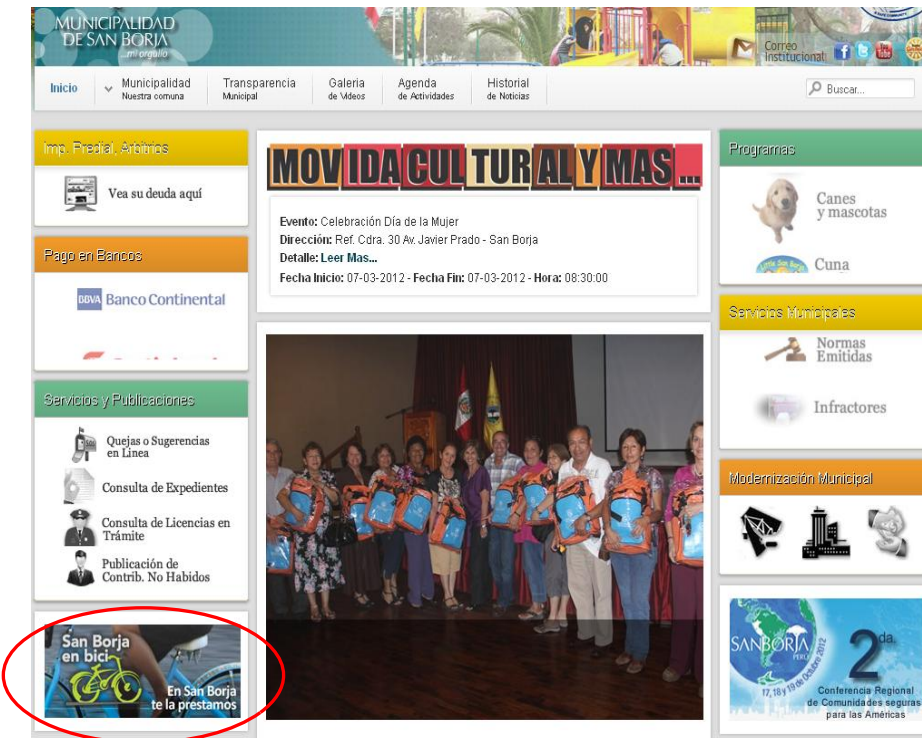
MUNICIPALIDAD DE SAN BORJA
...mi orgullo

Correo Institucional

Inicio | Municipalidad Nuestra comuna | Transparencia Municipal | Galeria de Videos | Agenda de Actividades | Historial de Noticias

Buscar...

Imp. Predial, Arbitrios

Vea su deuda aquí

Pago en Bancos

BBVA Banco Continental

Servicios y Publicaciones

Quejas o Sugerencias en Linea

Consulta de Expedientes

Consulta de Licencias en Trámite

Publicación de Contrib. No Habidos

San Borja en bici

En San Borja te la prestamos

MOVIDA CULTURAL Y MAS ...

Evento: Celebración Día de la Mujer
Dirección: Ref. Cdra. 30 Av. Javier Prado - San Borja
Detalle: Leer Mas...
Fecha Inicio: 07-03-2012 - Fecha Fin: 07-03-2012 - Hora: 08:30:00

Programas

Canes y mascotas

Little San Borja

Cuna

Servicios Municipales

Normas Emitidas

Infractores

Modernización Municipal

SANBORJA PERÚ

17, 18 y 19 de Octubre 2012

2da.

Conferencia Regional de Comunidades seguras para las Américas